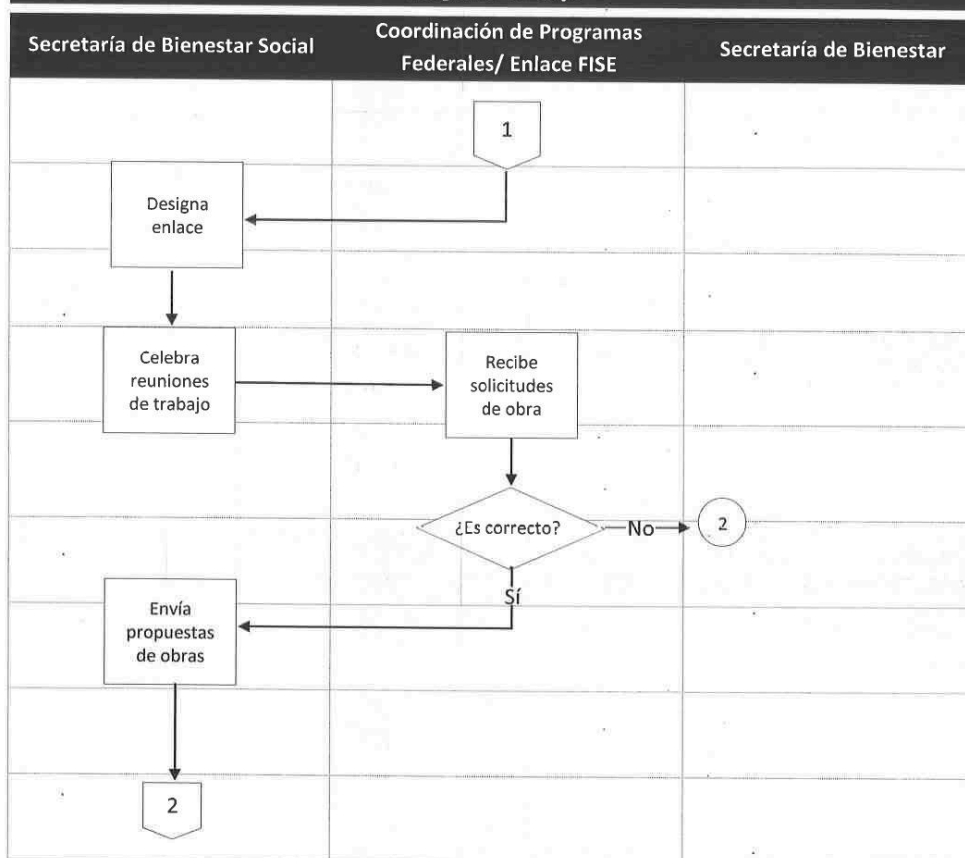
| Secretaría de Bienestar Social | Coordinación de Programas Federales/ Enlace FISE | Secretaría de Bienestar |
|---|---|---|

1

Designa enlace

Celebra reuniones de trabajo

Recibe solicitudes de obra

¿Es correcto?

No

2

Sí

Envía propuestas de obras

2